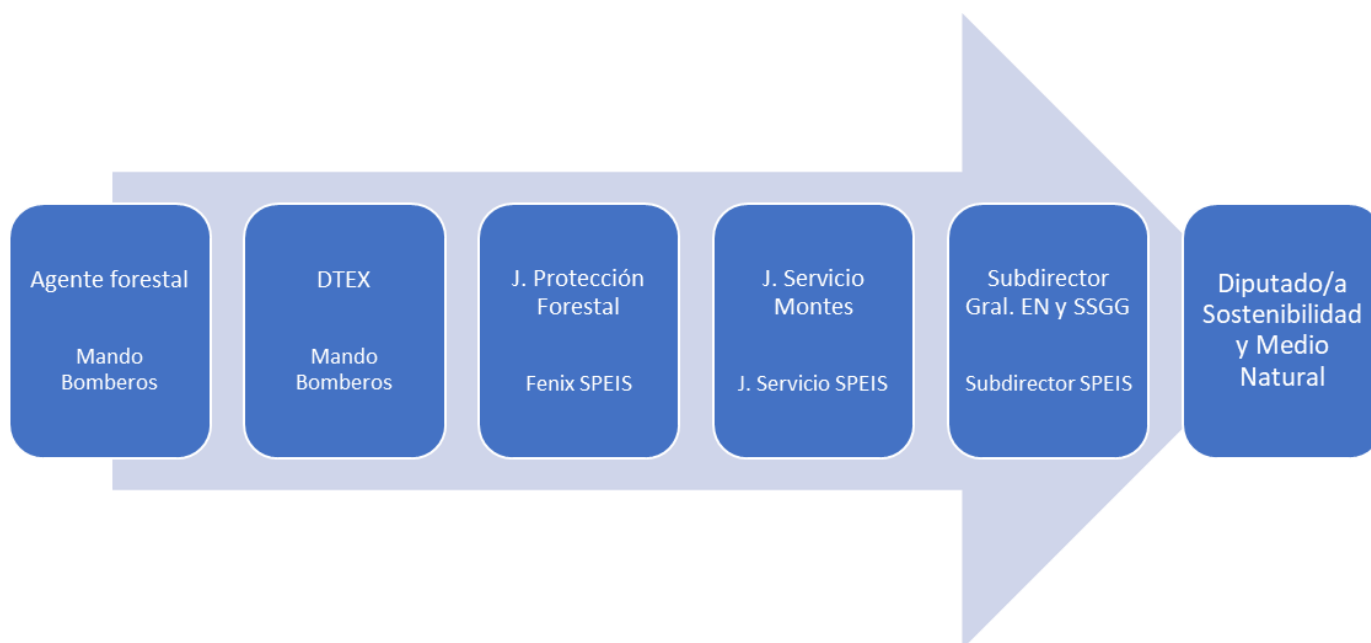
Agente forestal

Mando Bomberos

DTEX

Mando Bomberos

J. Protección Forestal

Fenix SPEIS

J. Servicio Montes

J. Servicio SPEIS

Subdirector Gral. EN y SSGG

Subdirector SPEIS

Diputado/a Sostenibilidad y Medio Natural